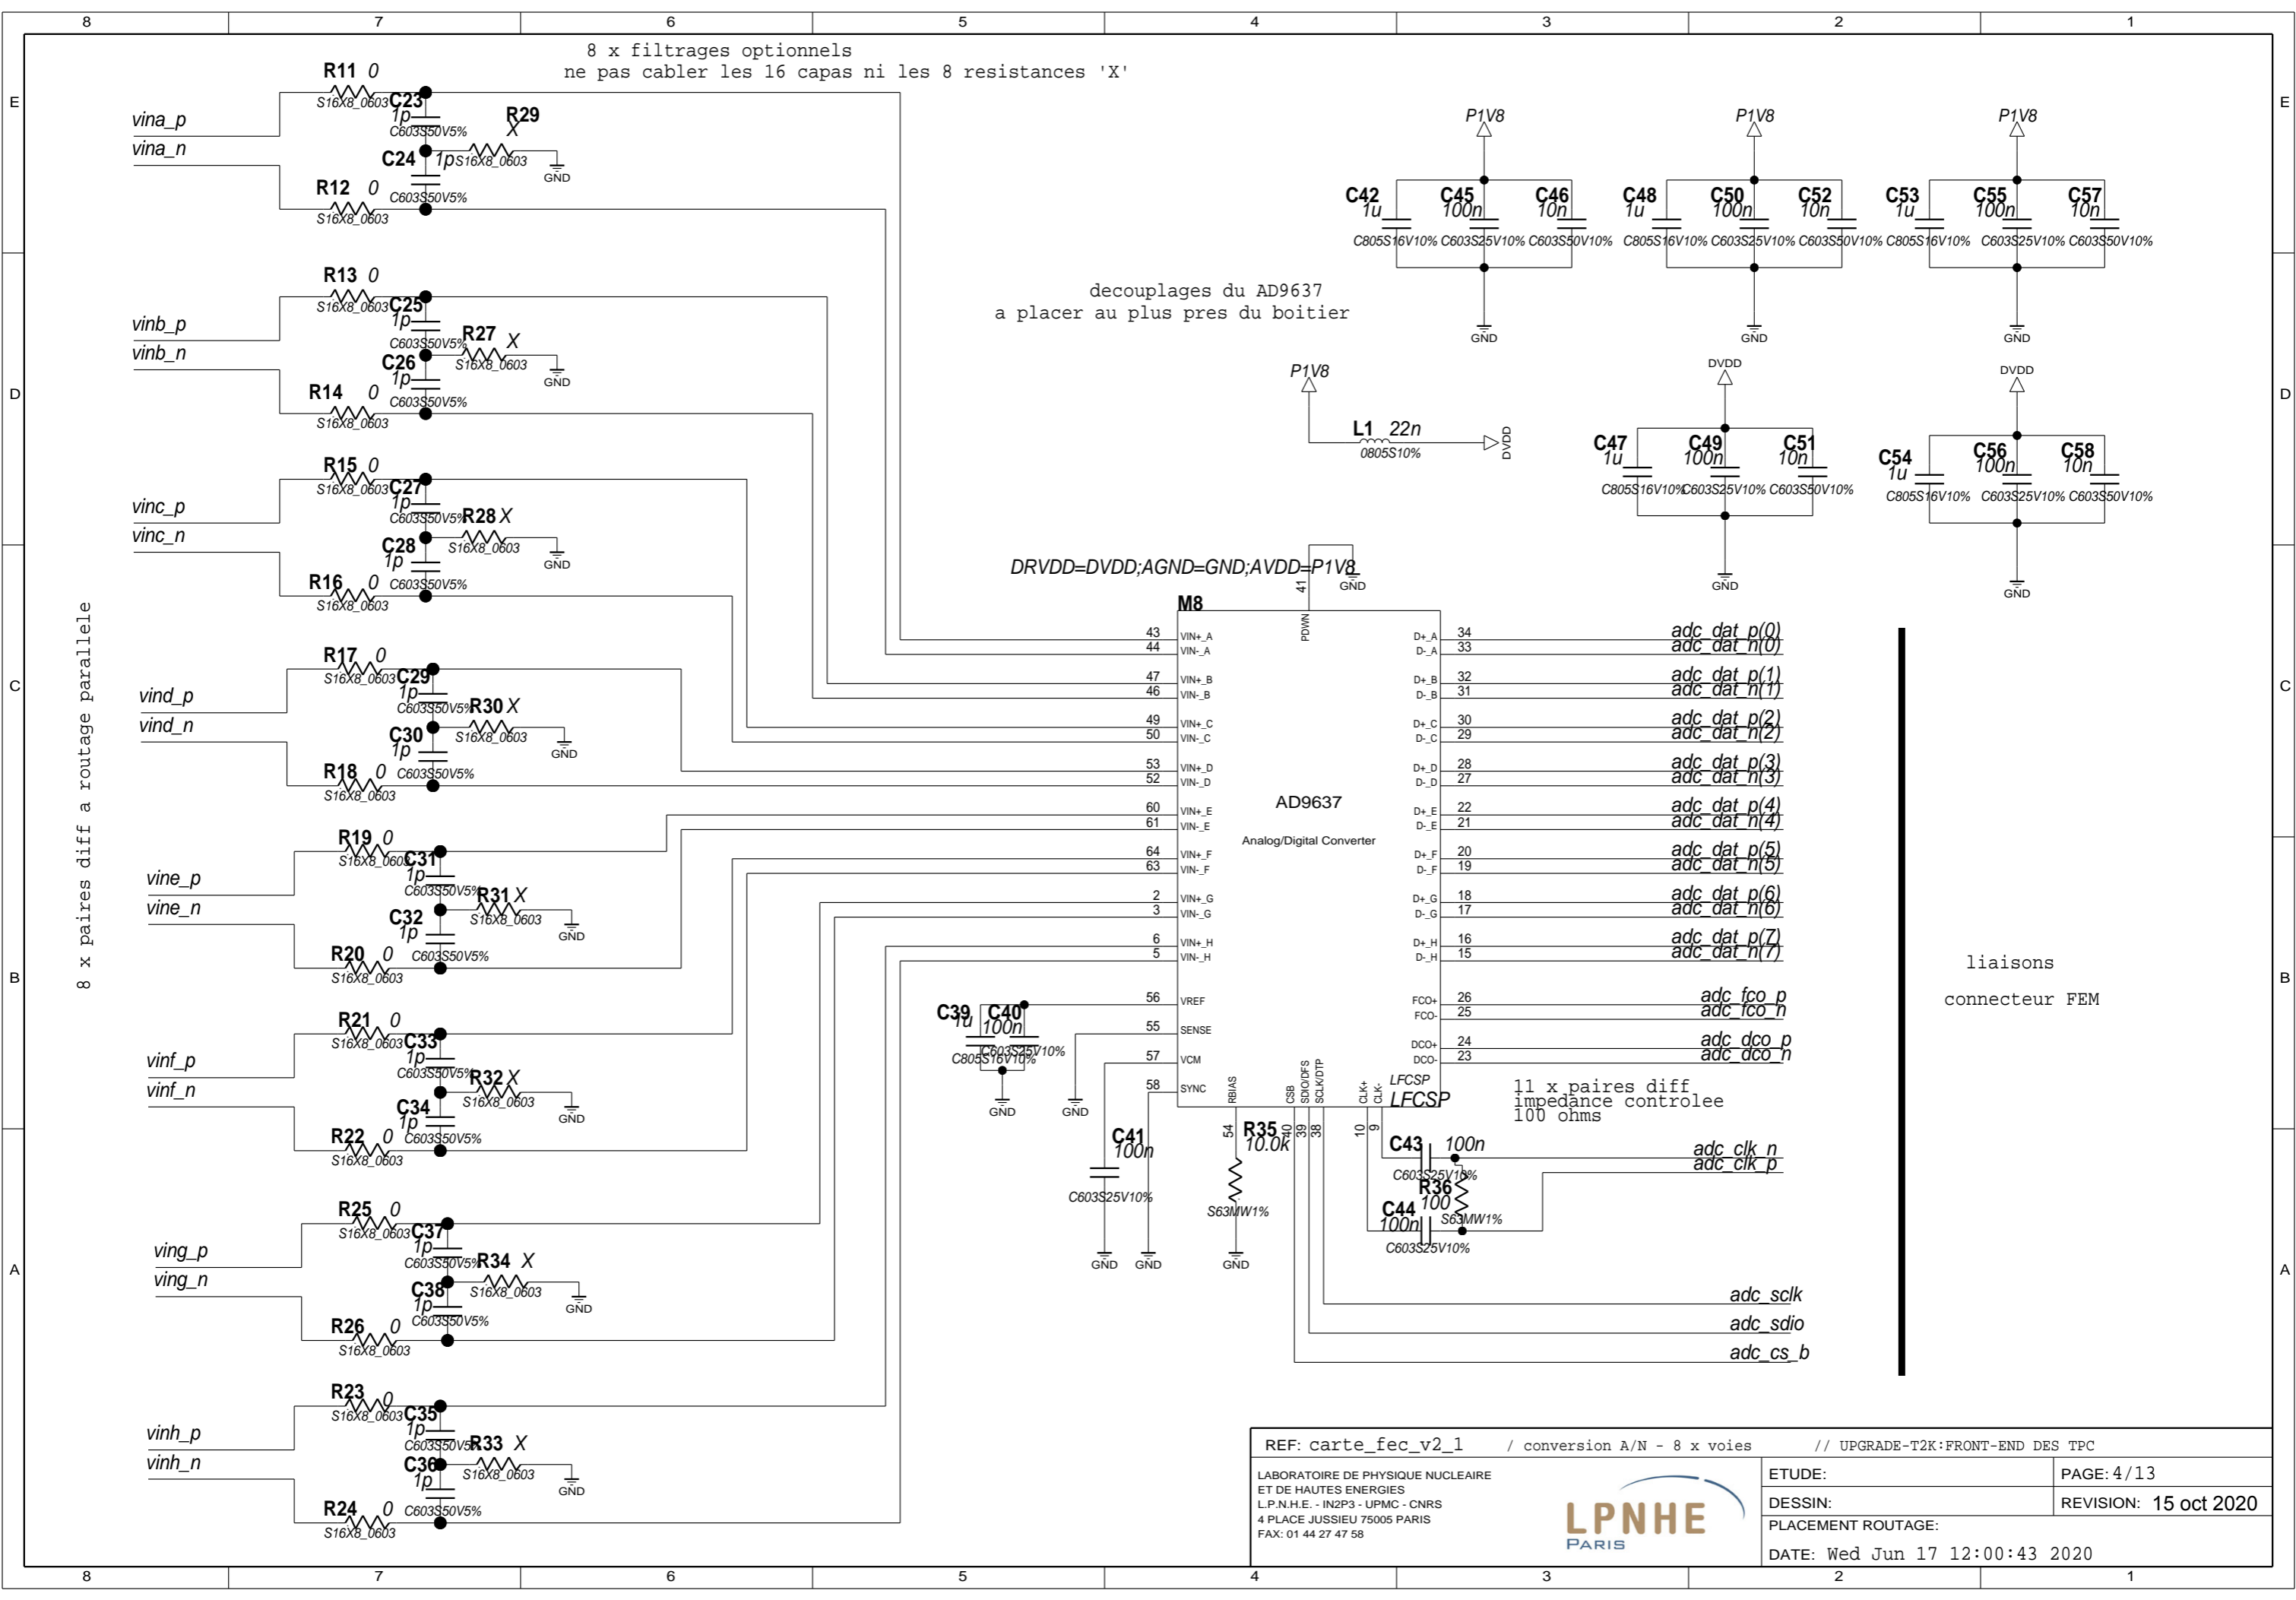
8 7 6 5 4 3 2 1

E D C B A

8 x filtrages optionnels
ne pas cabler les 16 capas ni les 8 resistances 'X'

R11 0 S16X8_0603 C23 1p C603S50V5%
vina_p
vina_n
R29 X
C24 1p S16X8_0603 GND
R12 0 S16X8_0603 C603S50V5%

R13 0 S16X8_0603 C25 1p C603S50V5%
vinb_p
vinb_n
R27 X
C26 1p S16X8_0603 GND
R14 0 S16X8_0603 C603S50V5%

R15 0 S16X8_0603 C27 1p C603S50V5%
vinc_p
vinc_n
R28 X
C28 1p S16X8_0603 GND
R16 0 S16X8_0603 C603S50V5%

8 x paires diff a routage parallele

R17 0 S16X8_0603 C29 1p C603S50V5%
vind_p
vind_n
R30 X
C30 1p S16X8_0603 GND
R18 0 S16X8_0603 C603S50V5%

R19 0 S16X8_0603 C31 1p C603S50V5%
vine_p
vine_n
R31 X
C32 1p S16X8_0603 GND
R20 0 S16X8_0603 C603S50V5%

R21 0 S16X8_0603 C33 1p C603S50V5%
vinf_p
vinf_n
R32 X
C34 1p S16X8_0603 GND
R22 0 S16X8_0603 C603S50V5%

R25 0 S16X8_0603 C37 1p C603S50V5%
ving_p
ving_n
R34 X
C38 1p S16X8_0603 GND
R26 0 S16X8_0603 C603S50V5%

R23 0 S16X8_0603 C35 1p C603S50V5%
vinh_p
vinh_n
R33 X
C36 1p S16X8_0603 GND
R24 0 S16X8_0603 C603S50V5%

P1V8 P1V8 P1V8
C42 1u C805S16V10% C45 100n C603S25V10% C46 10n C603S50V10%
C48 1u C805S16V10% C50 100n C603S25V10% C52 10n C603S50V10%
C53 1u C805S16V10% C55 100n C603S25V10% C57 10n C603S50V10%
GND GND GND

decouplages du AD9637
a placer au plus pres du boitier

P1V8
L1 22n 0805S10% DVDD

DVDD
C47 1u C805S16V10% C49 100n C603S25V10% C51 10n C603S50V10%
GND
DVDD
C54 1u C805S16V10% C56 100n C603S25V10% C58 10n C603S50V10%
GND

DRVDD=DVDD;AGND=GND;AVDD=P1V8
41 PDWN GND
M8
43 VIN+_A
44 VIN-_A
47 VIN+_B
46 VIN-_B
49 VIN+_C
50 VIN-_C
53 VIN+_D
52 VIN-_D
60 VIN+_E
61 VIN-_E
64 VIN+_F
63 VIN-_F
2 VIN+_G
3 VIN-_G
6 VIN+_H
5 VIN-_H
56 VREF
55 SENSE
57 VCM
58 SYNC
AD9637
Analog/Digital Converter
D+_A 34 adc_dat_p(0)
D-_A 33 adc_dat_n(0)
D+_B 32 adc_dat_p(1)
D-_B 31 adc_dat_n(1)
D+_C 30 adc_dat_p(2)
D-_C 29 adc_dat_n(2)
D+_D 28 adc_dat_p(3)
D-_D 27 adc_dat_n(3)
D+_E 22 adc_dat_p(4)
D-_E 21 adc_dat_n(4)
D+_F 20 adc_dat_p(5)
D-_F 19 adc_dat_n(5)
D+_G 18 adc_dat_p(6)
D-_G 17 adc_dat_n(6)
D+_H 16 adc_dat_p(7)
D-_H 15 adc_dat_n(7)
FCO+ 26 adc_fco_p
FCO- 25 adc_fco_n
DCO+ 24 adc_dco_p
DCO- 23 adc_dco_n
RBIAS CSB SDIO/DFS SCLK/DTP CLK+ CLK- LFCSP
LFCSP
54 40 39 38 10 9

C39 1u C805S16V10% C40 100n C603S25V10%
GND GND
C41 100n C603S25V10%
GND GND
R35 10.0k S63MW1%
GND
11 x paires diff
impedance controlee
100 ohms
C43 100n C603S25V10%
R36 100 S63MW1%
C44 100n C603S25V10%
adc_clk_n
adc_clk_p
adc_sclk
adc_sdio
adc_cs_b

liaisons
connecteur FEM

REF: carte_fec_v2_1 / conversion A/N - 8 x voies // UPGRADE-T2K:FRONT-END DES TPC
LABORATOIRE DE PHYSIQUE NUCLEAIRE
ET DE HAUTES ENERGIES
L.P.N.H.E. - IN2P3 - UPMC - CNRS
4 PLACE JUSSIEU 75005 PARIS
FAX: 01 44 27 47 58
LPNHE
PARIS
ETUDE:
PAGE: 4/13
DESSIN:
REVISION: 15 oct 2020
PLACEMENT ROUTAGE:
DATE: Wed Jun 17 12:00:43 2020